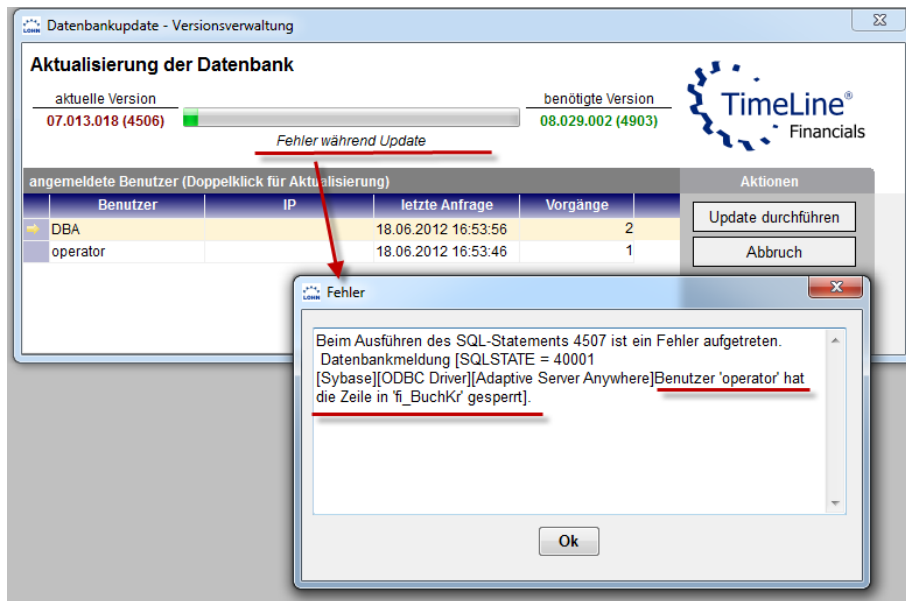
Datenbankupdate - Versionsverwaltung

Aktualisierung der Datenbank

aktuelle Version
07.013.018 (4506)

Fehler während Update

benötigte Version
08.029.002 (4903)

TimeLine® Financials

angemeldete Benutzer (Doppelklick für Aktualisierung)

| Benutzer | IP | letzte Anfrage | Vorgänge |
|---|---|---|---|
| DBA | | 18.06.2012 16:53:56 | 2 |
| operator | | 18.06.2012 16:53:46 | 1 |

Aktionen

Update durchführen

Abbruch

Fehler

Beim Ausführen des SQL-Statements 4507 ist ein Fehler aufgetreten.
Datenbankmeldung [SQLSTATE = 40001
[Sybase][ODBC Driver][Adaptive Server Anywhere]Benutzer 'operator' hat die Zeile in 'fi_BuchKr' gesperrt].

Ok